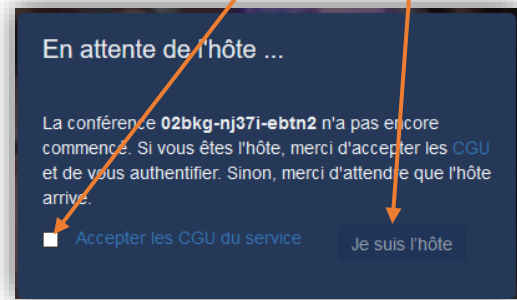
En attente de l'hôte ...

La conférence **02bkg-nj37i-ebtn2** n'a pas encore commencé. Si vous êtes l'hôte, merci d'accepter les CGU et de vous authentifier. Sinon, merci d'attendre que l'hôte arrive.

Accepter les CGU du service

Je suis l'hôte